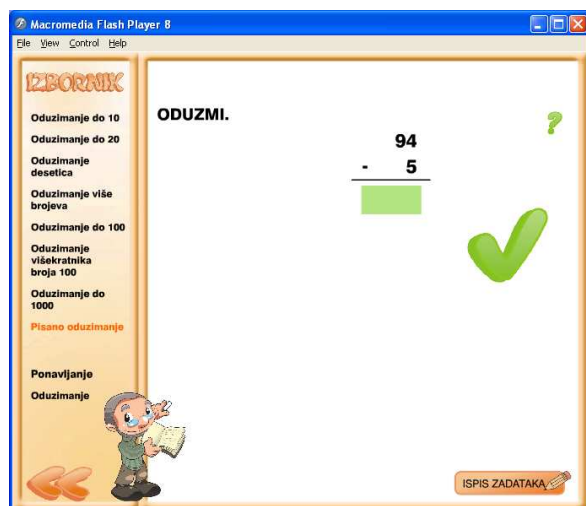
Macromedia Flash Player 8

File View Control Help

IZBORNIK

Oduzimanje do 10

Oduzimanje do 20

Oduzimanje desetica

Oduzimanje više brojeva

Oduzimanje do 100

Oduzimanje višekratnika broja 100

Oduzimanje do 1000

Pisano oduzimanje

Ponavljanje

Oduzimanje

ODUZMI.

?

94
- 5

ISPIS ZADATAKA